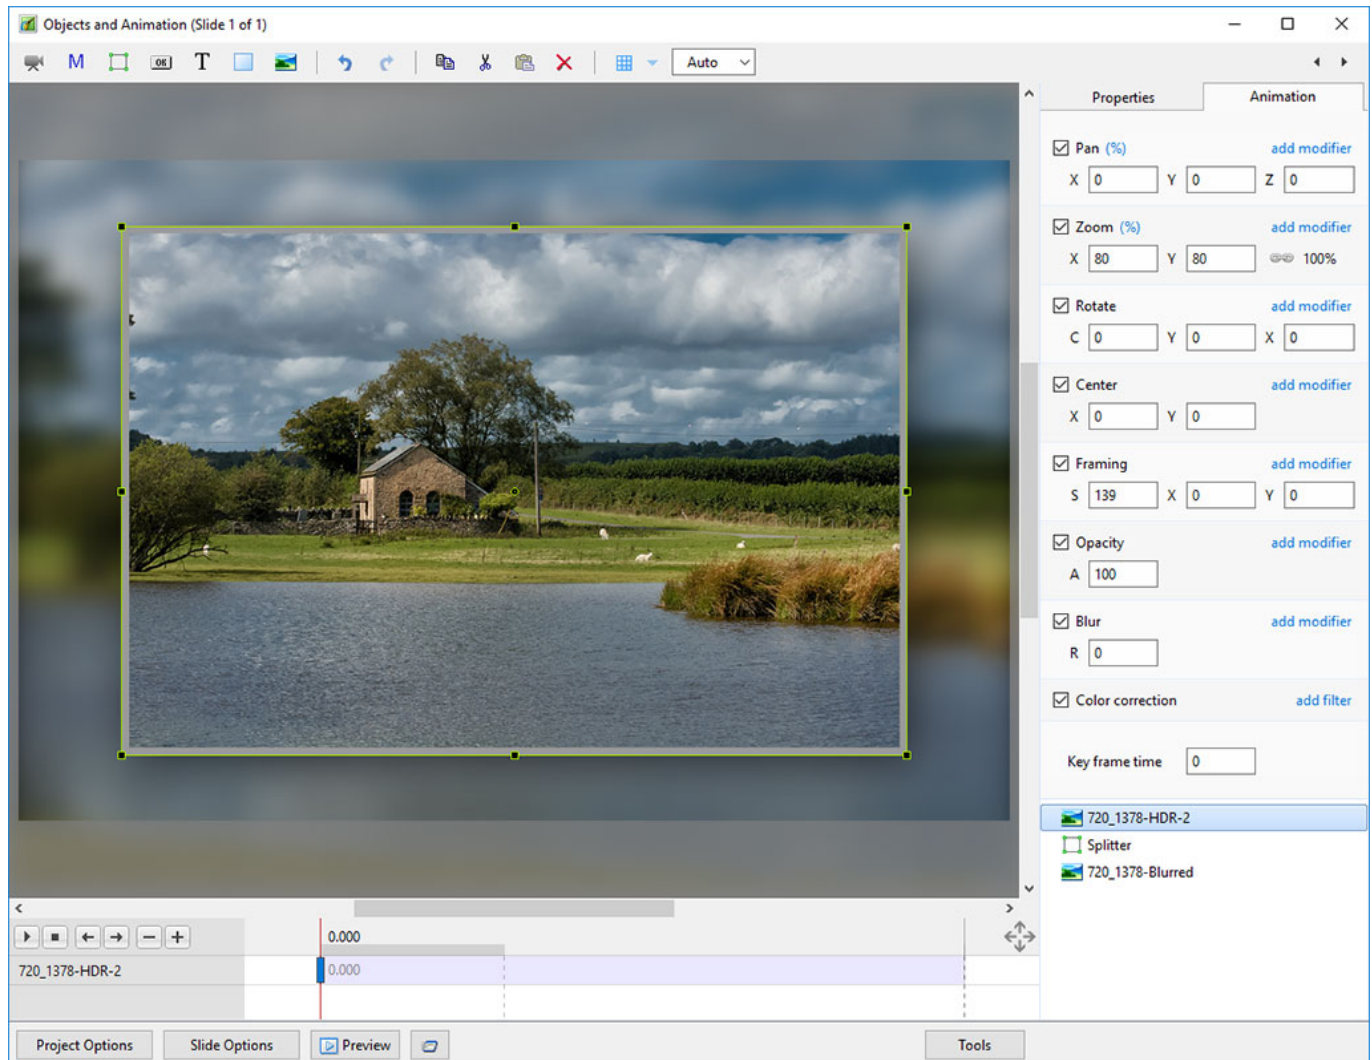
Objects and Animation (Slide 1 of 1)

M T Auto

Properties Animation

Pan (%) add modifier
X 0 Y 0 Z 0

Zoom (%) add modifier
X 80 Y 80 100%

Rotate add modifier
C 0 Y 0 X 0

Center add modifier
X 0 Y 0

Framing add modifier
S 139 X 0 Y 0

Opacity add modifier
A 100

Blur add modifier
R 0

Color correction add filter

Key frame time 0

720_1378-HDR-2
Splitter
720_1378-Blurred

0.000
720_1378-HDR-2 0.000

Project Options Slide Options Preview Tools